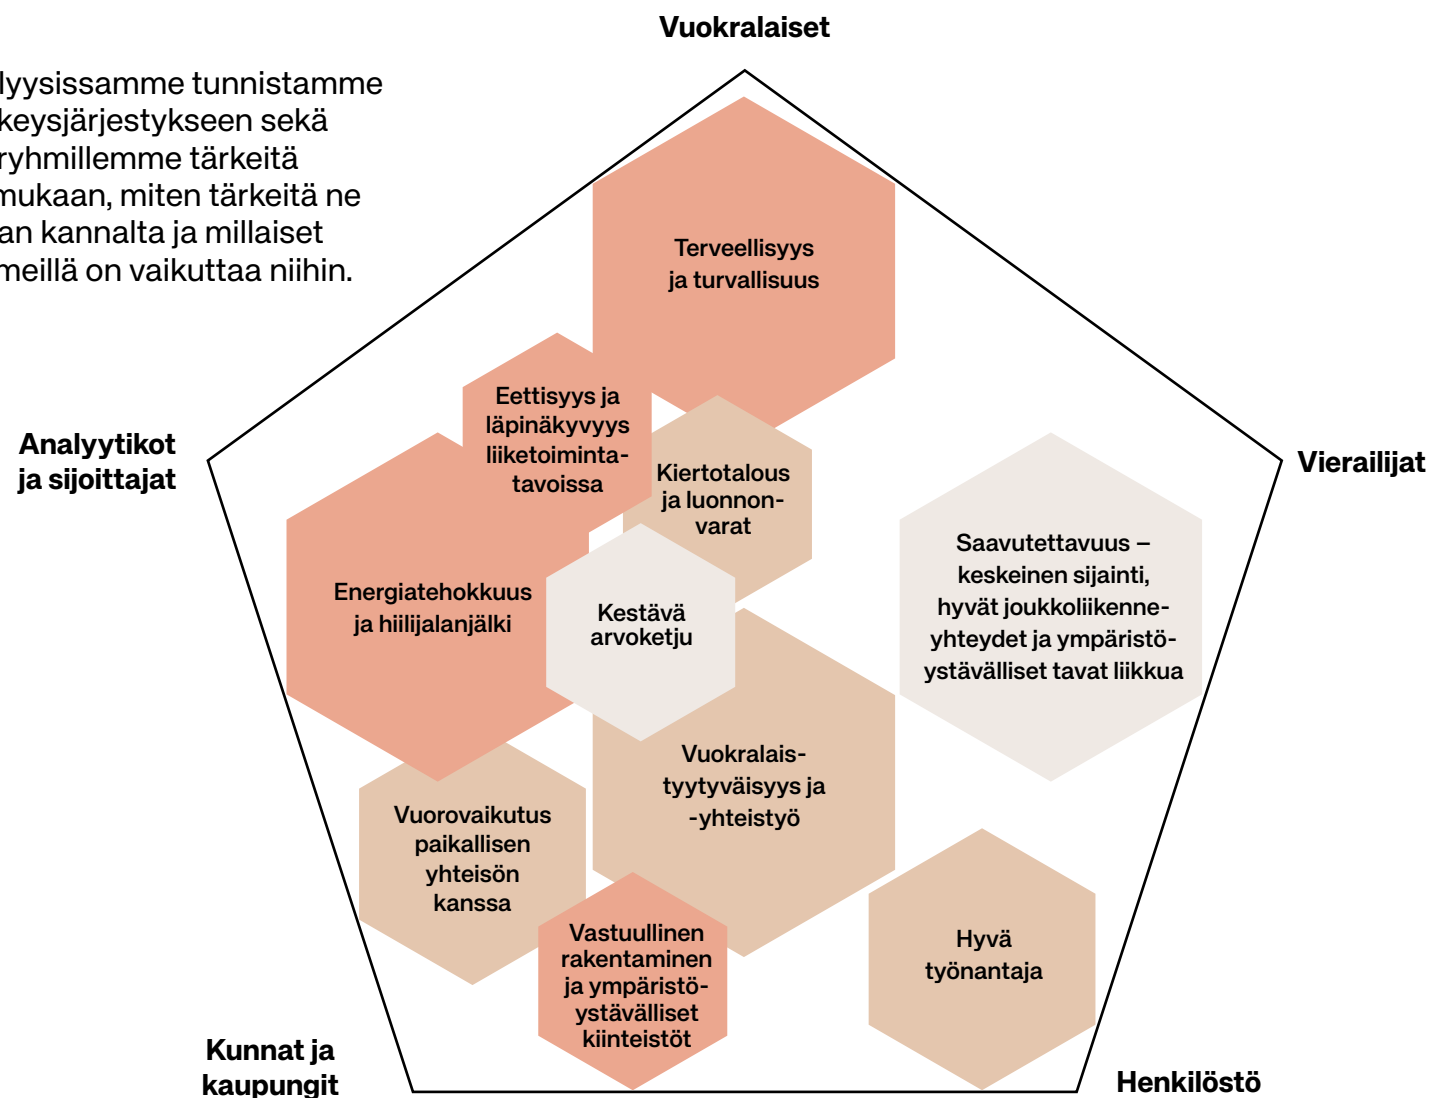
lyysissamme tunnistamme keysjärjestykseen sekä ryhmillemme tärkeitä mukaan, miten tärkeitä ne an kannalta ja millaiset meillä on vaikuttaa niihin.

Vuokralaiset

Analyytikot ja sijoittajat

Vierailijat

Kunnat ja kaupungit

Henkilöstö

Terveellisyys ja turvallisuus

Eettisyys ja läpinäkyvyys liiketoimintatavoissa

Kiertotalous ja luonnonvarat

Energiatehokkuus ja hiilijalanjälki

Kestävä arvoketju

Saavutettavuus – keskeinen sijainti, hyvät joukkoliikenneyhteydet ja ympäristöystävälliset tavat liikkua

Vuokralaistyytyväisyys ja -yhteistyö

Vuorovaikutus paikallisen yhteisön kanssa

Vastuullinen rakentaminen ja ympäristöystävälliset kiinteistöt

Hyvä työnantaja